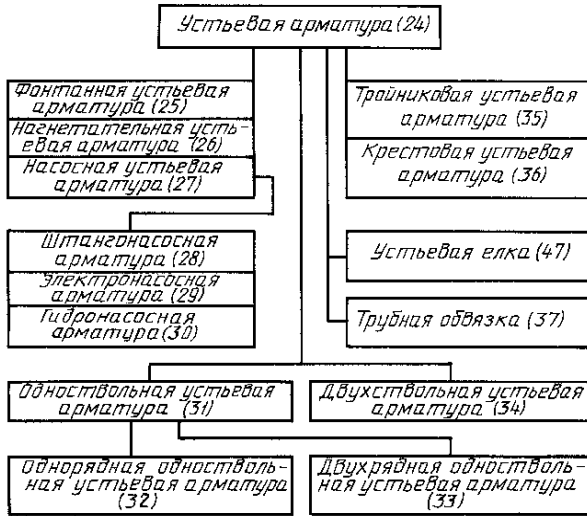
Устьевая арматура (24)

Фонтанная устьевая арматура (25)

Нагнетательная устьевая арматура (26)

Насосная устьевая арматура (27)

Тройниковая устьевая арматура (35)

Крестовая устьевая арматура (36)

Штангонасосная арматура (28)

Электронасосная арматура (29)

Гидронасосная арматура (30)

Устьевая елка (47)

Трубная обвязка (37)

Одноствольная устьевая арматура (31)

Двухствольная устьевая арматура (34)

Однорядная одноствольная устьевая арматура (32)

Двухрядная одноствольная устьевая арматура (33)